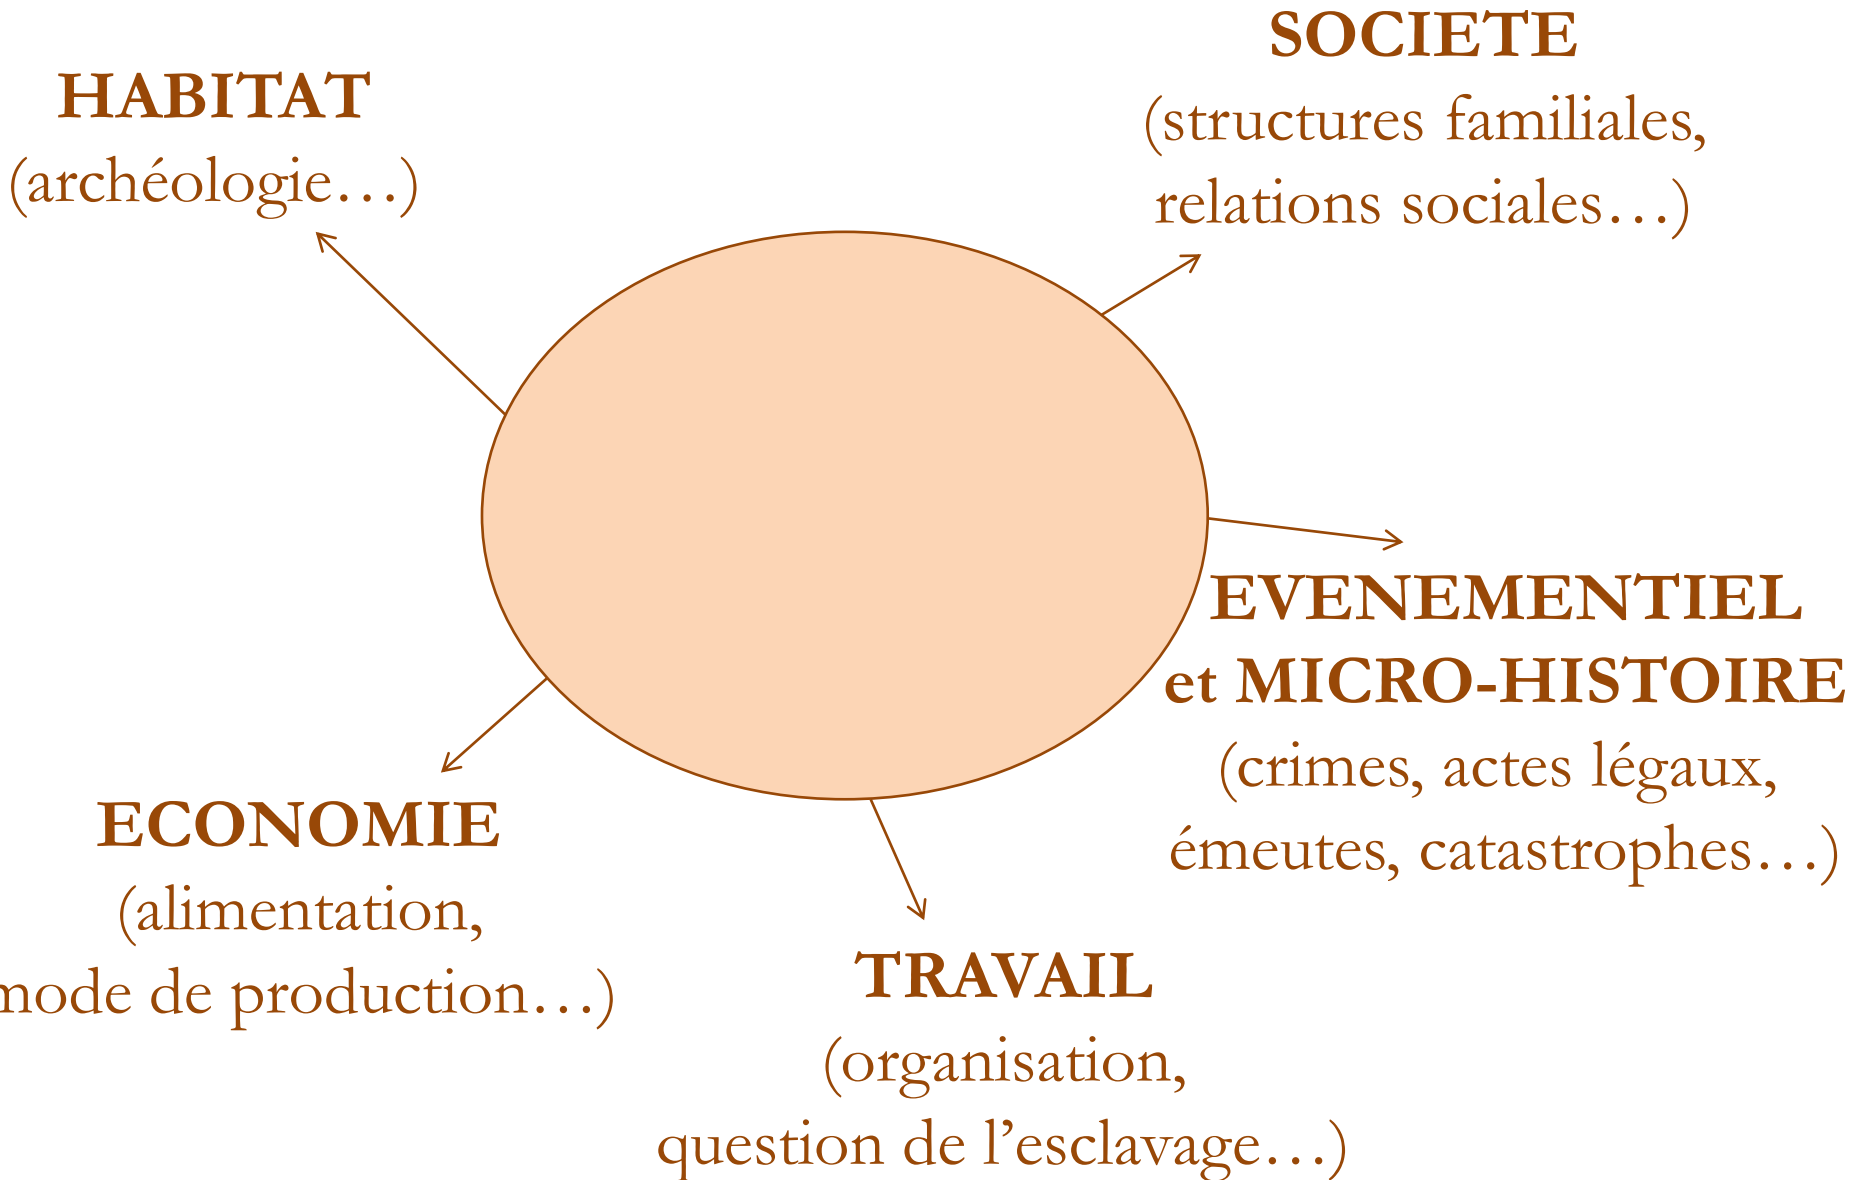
HABITAT
(archéologie…)

SOCIETE
(structures familiales, relations sociales…)

EVENEMENTIEL et MICRO-HISTOIRE
(crimes, actes légaux, émeutes, catastrophes…)

ECONOMIE
(alimentation, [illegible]mode de production…)

TRAVAIL
(organisation, question de l'esclavage…)